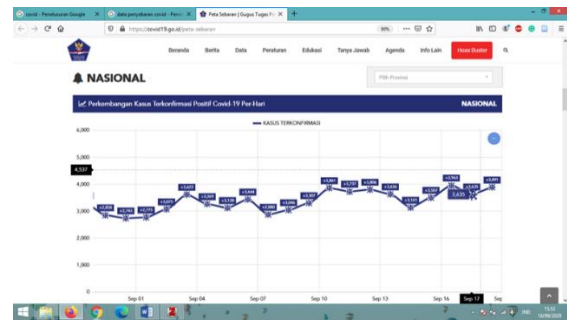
covid - Penelusuran Google | data penyebaran covid - Peme | Peta Sebaran | Gugus Tugas Pe

https://covid19.go.id/peta-sebaran

Beranda | Berita | Data | Peraturan | Edukasi | Tanya Jawab | Agenda | Info Lain | Hoax Buster

NASIONAL

Pilih Provinsi

Perkembangan Kasus Terkonfirmasi Positif Covid-19 Per-Hari

NASIONAL

KASUS TERKONFIRMASI

6,000
5,000
4,537
4,000
3,000
2,000
1,000
0

Sep 01 | Sep 04 | Sep 07 | Sep 10 | Sep 13 | Sep 16 | Sep 17 | Sep

15.51
18/09/2020